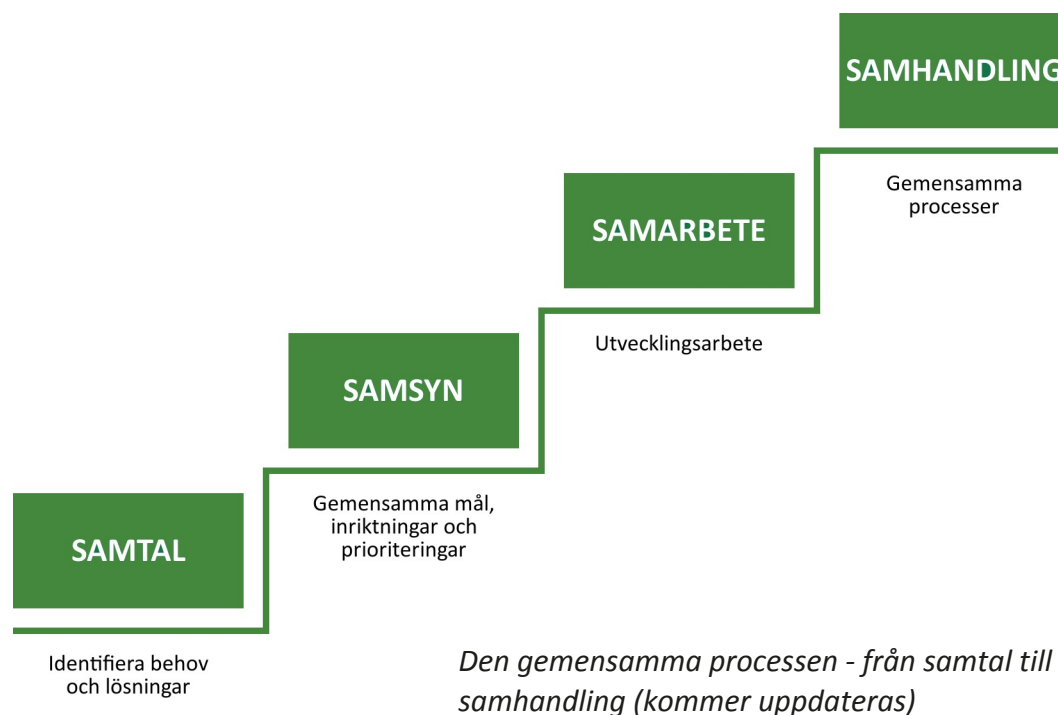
SAMHANDLING

Gemensamma processer

SAMARBETE

Utvecklingsarbete

SAMSYN

Gemensamma mål, inriktningar och prioriteringar

SAMTAL

Identifiera behov och lösningar

*Den gemensamma processen - från samtal till samhandling (kommer uppdateras)*